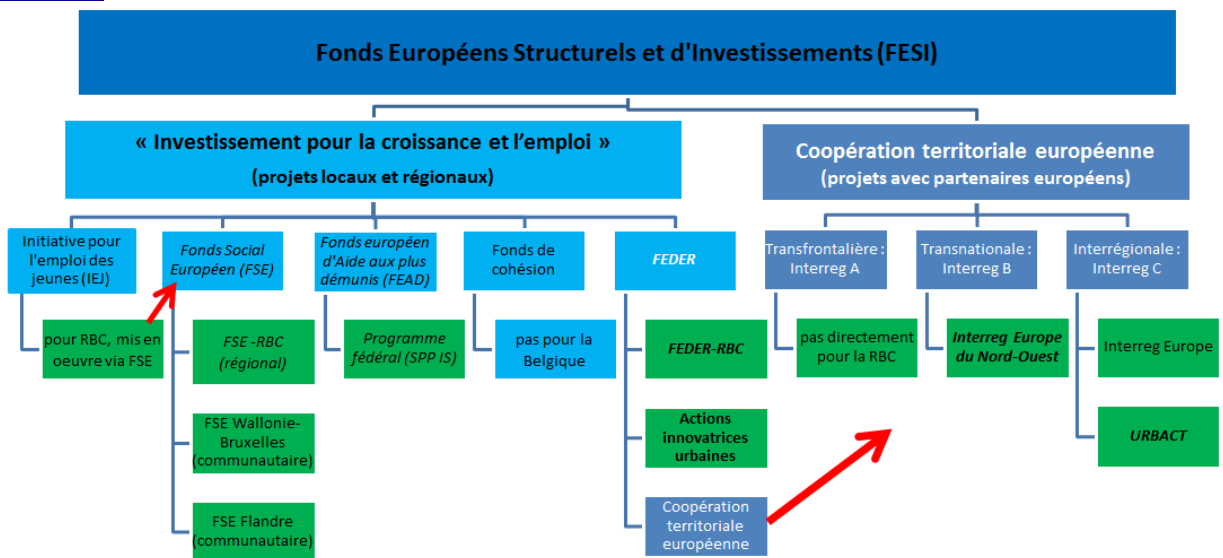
Fonds Européens Structurels et d'Investissements (FESI)

« Investissement pour la croissance et l'emploi »
(projets locaux et régionaux)

Coopération territoriale européenne
(projets avec partenaires européens)

Initiative pour l'emploi des jeunes (IEJ)

pour RBC, mis en oeuvre via FSE

Fonds Social Européen (FSE)

FSE -RBC (régional)

FSE Wallonie-Bruxelles (communautaire)

FSE Flandre (communautaire)

Fonds européen d'Aide aux plus démunis (FEAD)

Programme fédéral (SPP IS)

Fonds de cohésion

pas pour la Belgique

FEDER

FEDER-RBC

Actions innovatrices urbaines

Coopération territoriale européenne

Transfrontalière : Interreg A

pas directement pour la RBC

Transnationale : Interreg B

Interreg Europe du Nord-Ouest

Interrégionale : Interreg C

Interreg Europe

URBACT